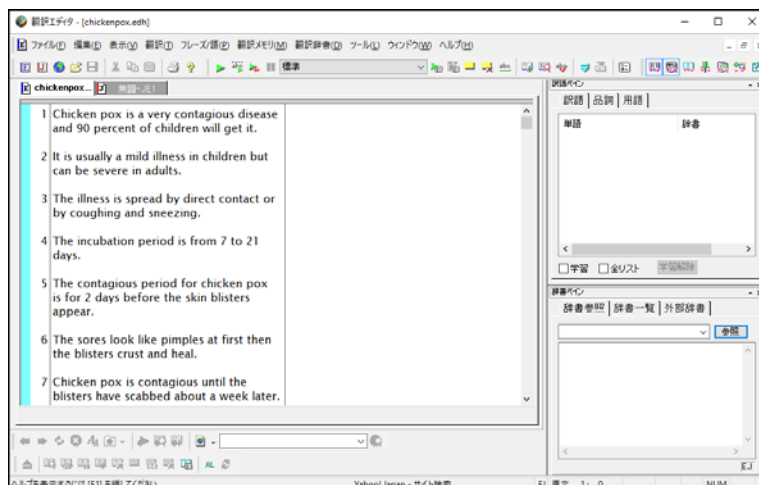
翻訳エディタ - [chickenpox.edh]

ファイル(F) 編集(E) 表示(V) 翻訳(T) フレーズ/語(P) 翻訳メモリ(M) 翻訳辞書(D) ツール(L) ウィンドウ(W) ヘルプ(H)

標準

chickenpox... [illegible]

1 Chicken pox is a very contagious disease and 90 percent of children will get it.

2 It is usually a mild illness in children but can be severe in adults.

3 The illness is spread by direct contact or by coughing and sneezing.

4 The incubation period is from 7 to 21 days.

5 The contagious period for chicken pox is for 2 days before the skin blisters appear.

6 The sores look like pimples at first then the blisters crust and heal.

7 Chicken pox is contagious until the blisters have scabbed about a week later.

訳語ペイン
訳語 | 品詞 | 用語 |
単語 | 辞書

□学習 □全リスト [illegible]

辞書ペイン
辞書参照 | 辞書一覧 | 外部辞書 |
参照

EJ

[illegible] Yahoo! Japan - サイト検索 EJ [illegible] 1: 0 NUM